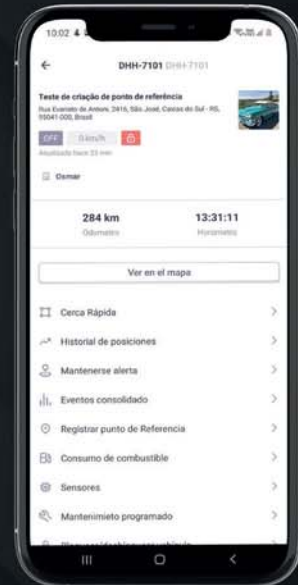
10:02

DHH-7101 DHH-7101

Teste de criação de ponto de referência
Rua Evaristo de Antoni, 2416, São José, Caxias do Sul - RS, 95041-000, Brasil

OFF 0 km/h
Atualizado hace 23 min

Osmar

284 km
Odometro

13:31:11
Horimetro

Ver en el mapa

Cerca Rápida

Historial de posiciones

Mantenerse alerta

Eventos consolidado

Registrar punto de Referencia

Consumo de combustible

Sensores

Mantenimieto programado

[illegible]